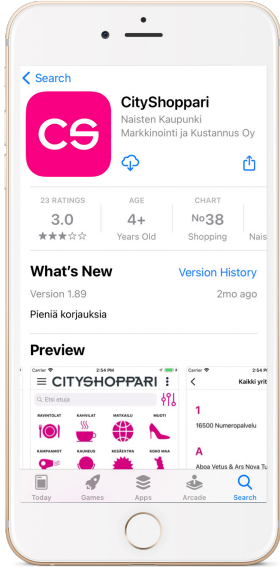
< Search

CS

CityShoppari

Naisten Kaupunki Markkinointi ja Kustannus Oy

23 RATINGS
3.0
★★★☆☆

AGE
4+
Years Old

CHART
No38
Shopping

Nais

What's New

Version History

Version 1.89

2mo ago

Pieniä korjauksia

Preview

Carrier 2:54 PM

CITYSHOPPARI

Etsi etuja

RAVINTOLAT

KAHVILAT

MATKAILU

MUOTI

KAMPAAMOT

KAUNEUS

NEEZETRA

KOKO MAA

Carrier 2:54 PM

<

Kaikki yrit

1

16500 Numeropalvelu

A

Aboa Vetus & Ars Nova Tu

Today

Games

Apps

Arcade

Search